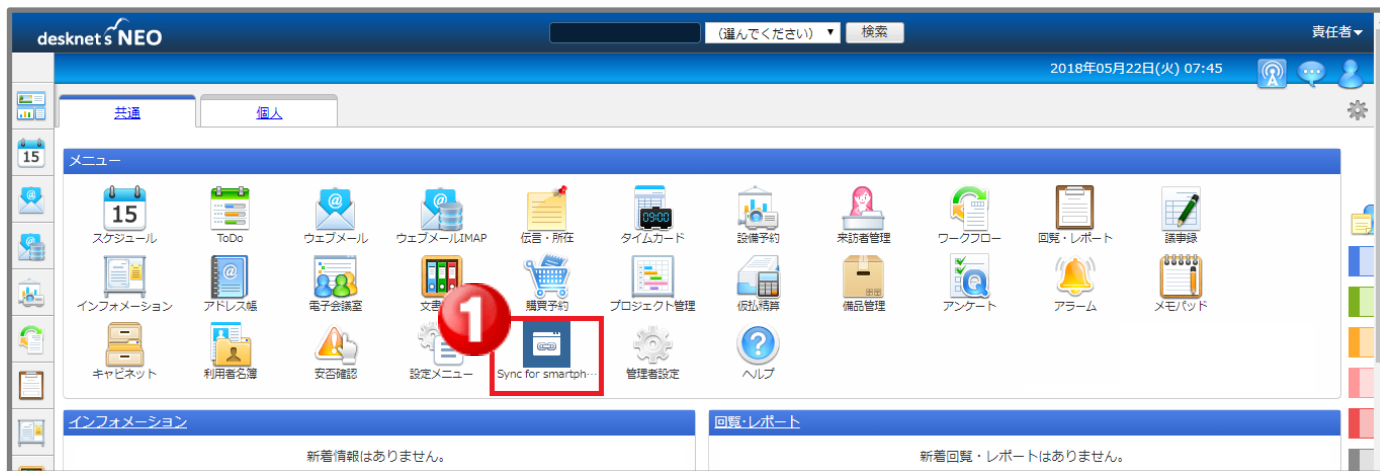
desknet's NEO

（選んでください） ▼ 検索

責任者▾

2018年05月22日(火) 07:45

15

共通

個人

メニュー

15
スケジュール

ToDo

ウェブメール

ウェブメールIMAP

伝言・所在

09:00
タイムカード

設備予約

来訪者管理

ワークフロー

回覧・レポート

議事録

インフォメーション

アドレス帳

電子会議室

文書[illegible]

購買予約

プロジェクト管理

仮払精算

備品管理

アンケート

アラーム

メモパッド

キャビネット

利用者名簿

安否確認

設定メニュー

1

Sync for smartph…

管理者設定

ヘルプ

インフォメーション

新着情報はありません。

回覧・レポート

新着回覧・レポートはありません。